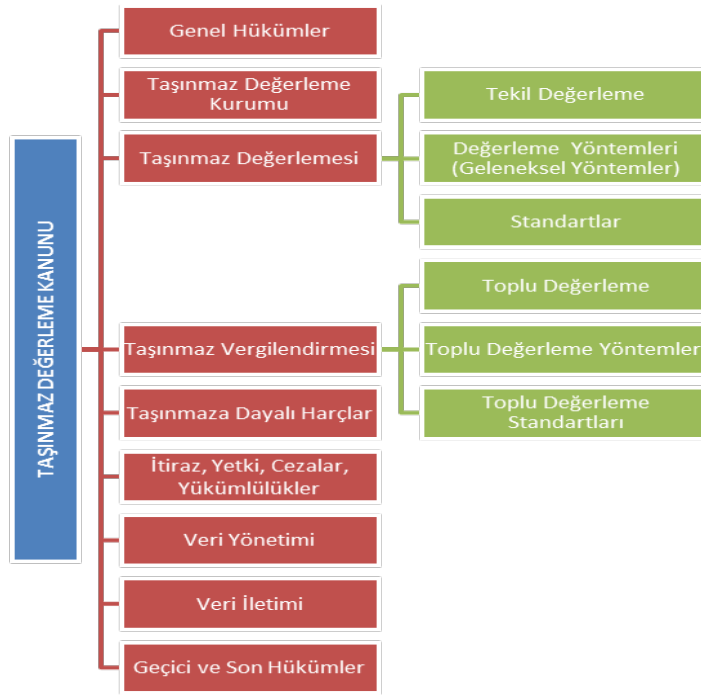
TAŞINMAZ DEĞERLEME KANUNU

Genel Hükümler

Taşınmaz Değerleme Kurumu

Taşınmaz Değerlemesi

Tekil Değerleme

Değerleme Yöntemleri (Geleneksel Yöntemler)

Standartlar

Taşınmaz Vergilendirmesi

Toplu Değerleme

Toplu Değerleme Yöntemler

Toplu Değerleme Standartları

Taşınmaza Dayalı Harçlar

İtiraz, Yetki, Cezalar, Yükümlülükler

Veri Yönetimi

Veri İletimi

Geçici ve Son Hükümler